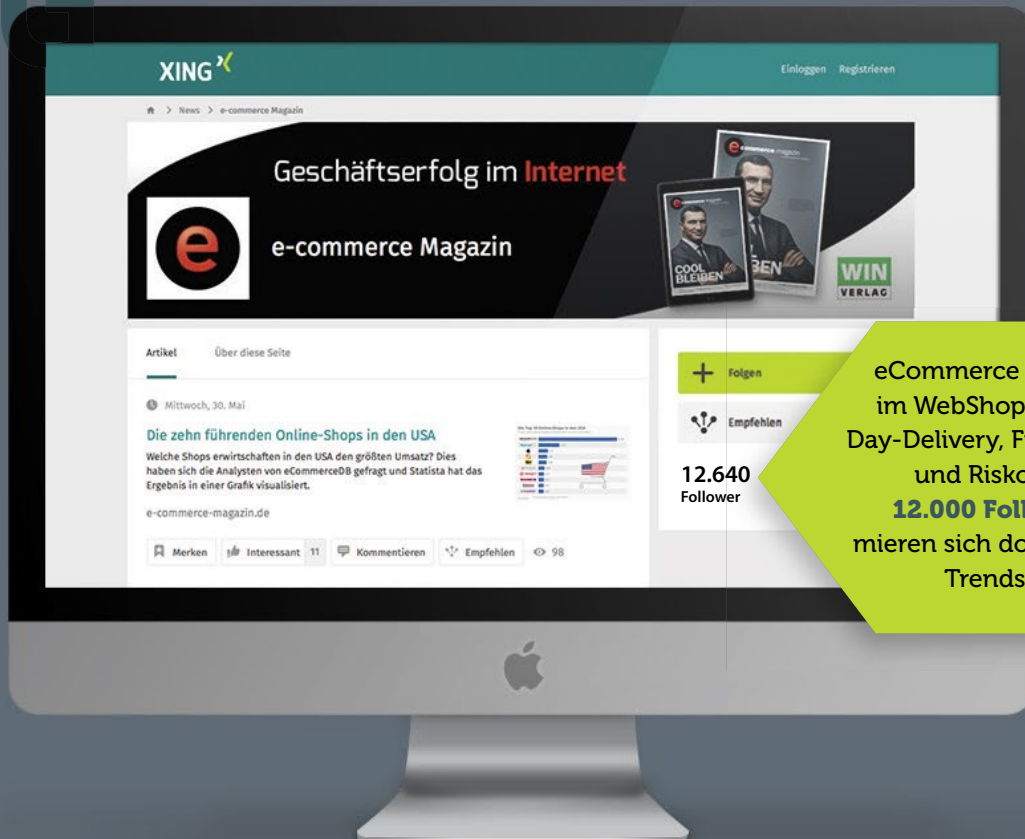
XING

Einloggen Registrieren

News > e-commerce Magazin

Geschäftserfolg im Internet

e

e-commerce Magazin

COOL BLEIBEN

BEN

WIN VERLAG

Artikel Über diese Seite

Mittwoch, 30. Mai

Die zehn führenden Online-Shops in den USA

Welche Shops erwirtschaften in den USA den größten Umsatz? Dies haben sich die Analysten von eCommerceDB gefragt und Statista hat das Ergebnis in einer Grafik visualisiert.

e-commerce-magazin.de

Merken Interessant 11 Kommentieren Empfehlen 98

Folgen

Empfehlen

12.640
Follower

eCommerce
im WebShop
Day-Delivery, F
und Risiko
12.000 Fol
mieren sich do
Trends